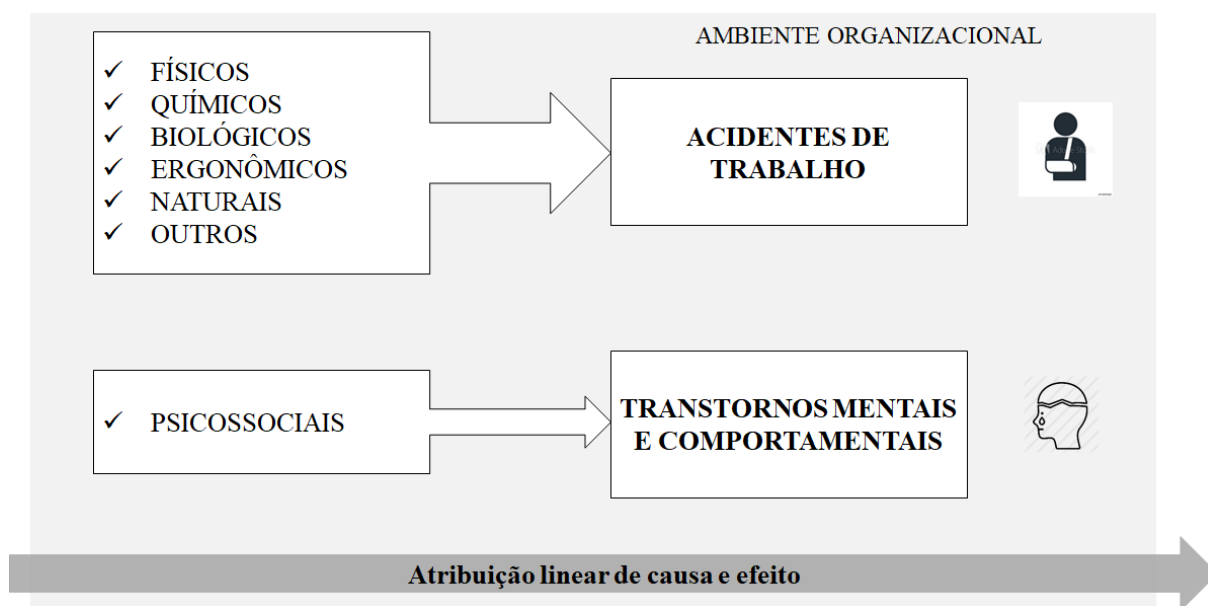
AMBIENTE ORGANIZACIONAL

✓ FÍSICOS
✓ QUÍMICOS
✓ BIOLÓGICOS
✓ ERGONÔMICOS
✓ NATURAIS
✓ OUTROS

ACIDENTES DE TRABALHO

✓ PSICOSSOCIAIS

TRANSTORNOS MENTAIS E COMPORTAMENTAIS

Atribuição linear de causa e efeito